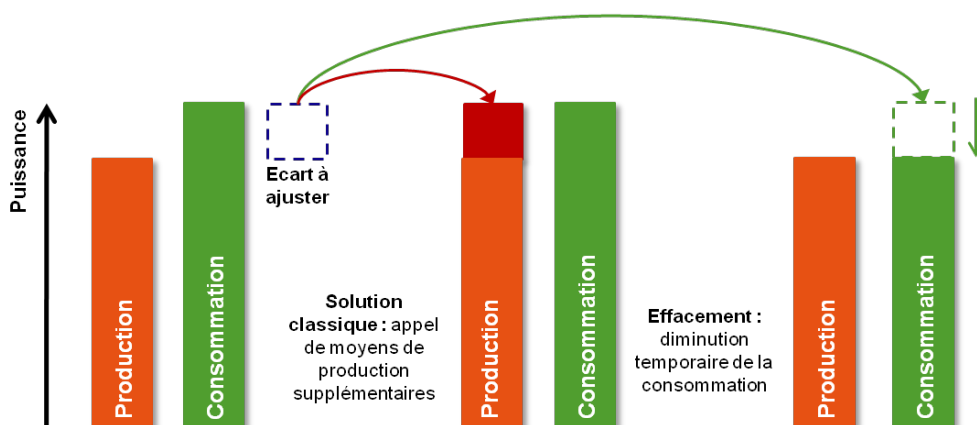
Puissance

Production

Consommation

Ecart à ajuster

Solution classique : appel de moyens de production supplémentaires

Production

Consommation

Effacement : diminution temporaire de la consommation

Production

Consommation